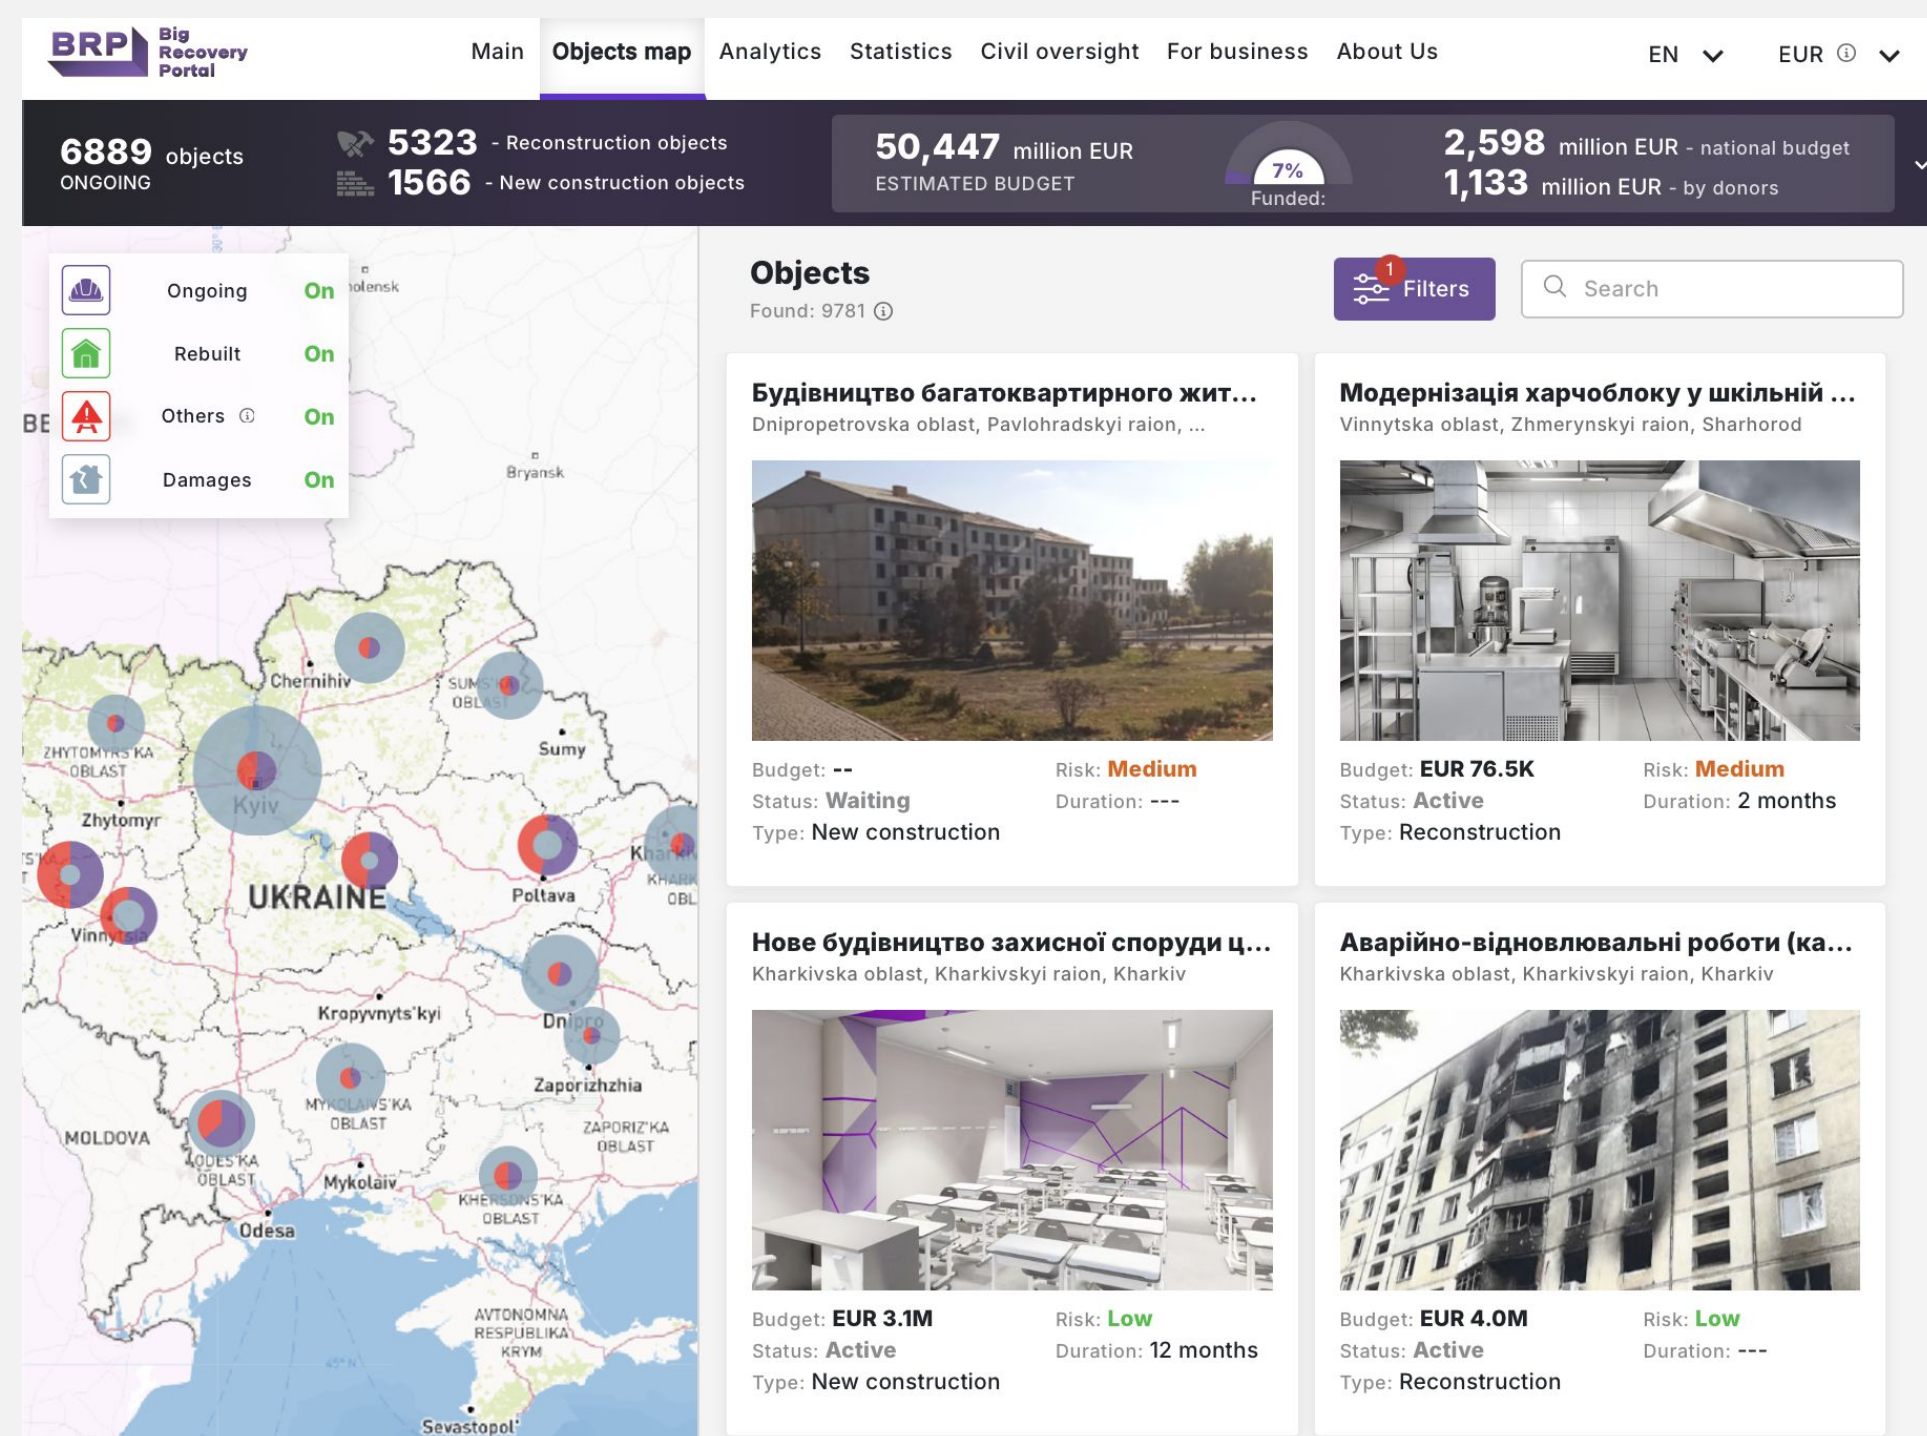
BRP Big Recovery Portal

Main Objects map Analytics Statistics Civil oversight For business About Us EN EUR

6889 objects ONGOING

5323 - Reconstruction objects
1566 - New construction objects

50,447 million EUR ESTIMATED BUDGET

7% Funded:

2,598 million EUR - national budget
1,133 million EUR - by donors

Ongoing On
Rebuilt On
Others On
Damages On

olensk
BE
Bryansk
Chernihiv
SUMS'KA OBLAST
Sumy
ZHYTOMYRS'KA OBLAST
Kyiv
Zhytomyr
Kharkiv
KHARK OBL
UKRAINE
Poltava
Vinnytsia
Kropyvnyts'kyi
Dnipro
Zaporizhzhia
MYKOLAIVS'KA OBLAST
ZAPORIZ'KA OBLAST
MOLDOVA
ODES'KA OBLAST
Mykolaiv
KHERSONS'KA OBLAST
Odesa
AVTONOMNA RESPUBLIKA KRYM
Sevastopol'

Objects
Found: 9781

1 Filters

Search

Будівництво багатоквартирного жит...
Dnipropetrovska oblast, Pavlohradskyi raion, ...
Budget: --
Risk: Medium
Status: Waiting
Duration: ---
Type: New construction

Модернізація харчоблоку у шкільній ...
Vinnytska oblast, Zhmerynskyi raion, Sharhorod
Budget: EUR 76.5K
Risk: Medium
Status: Active
Duration: 2 months
Type: Reconstruction

Нове будівництво захисної споруди ц...
Kharkivska oblast, Kharkivskyi raion, Kharkiv
Budget: EUR 3.1M
Risk: Low
Status: Active
Duration: 12 months
Type: New construction

Аварійно-відновлювальні роботи (ка...
Kharkivska oblast, Kharkivskyi raion, Kharkiv
Budget: EUR 4.0M
Risk: Low
Status: Active
Duration: ---
Type: Reconstruction